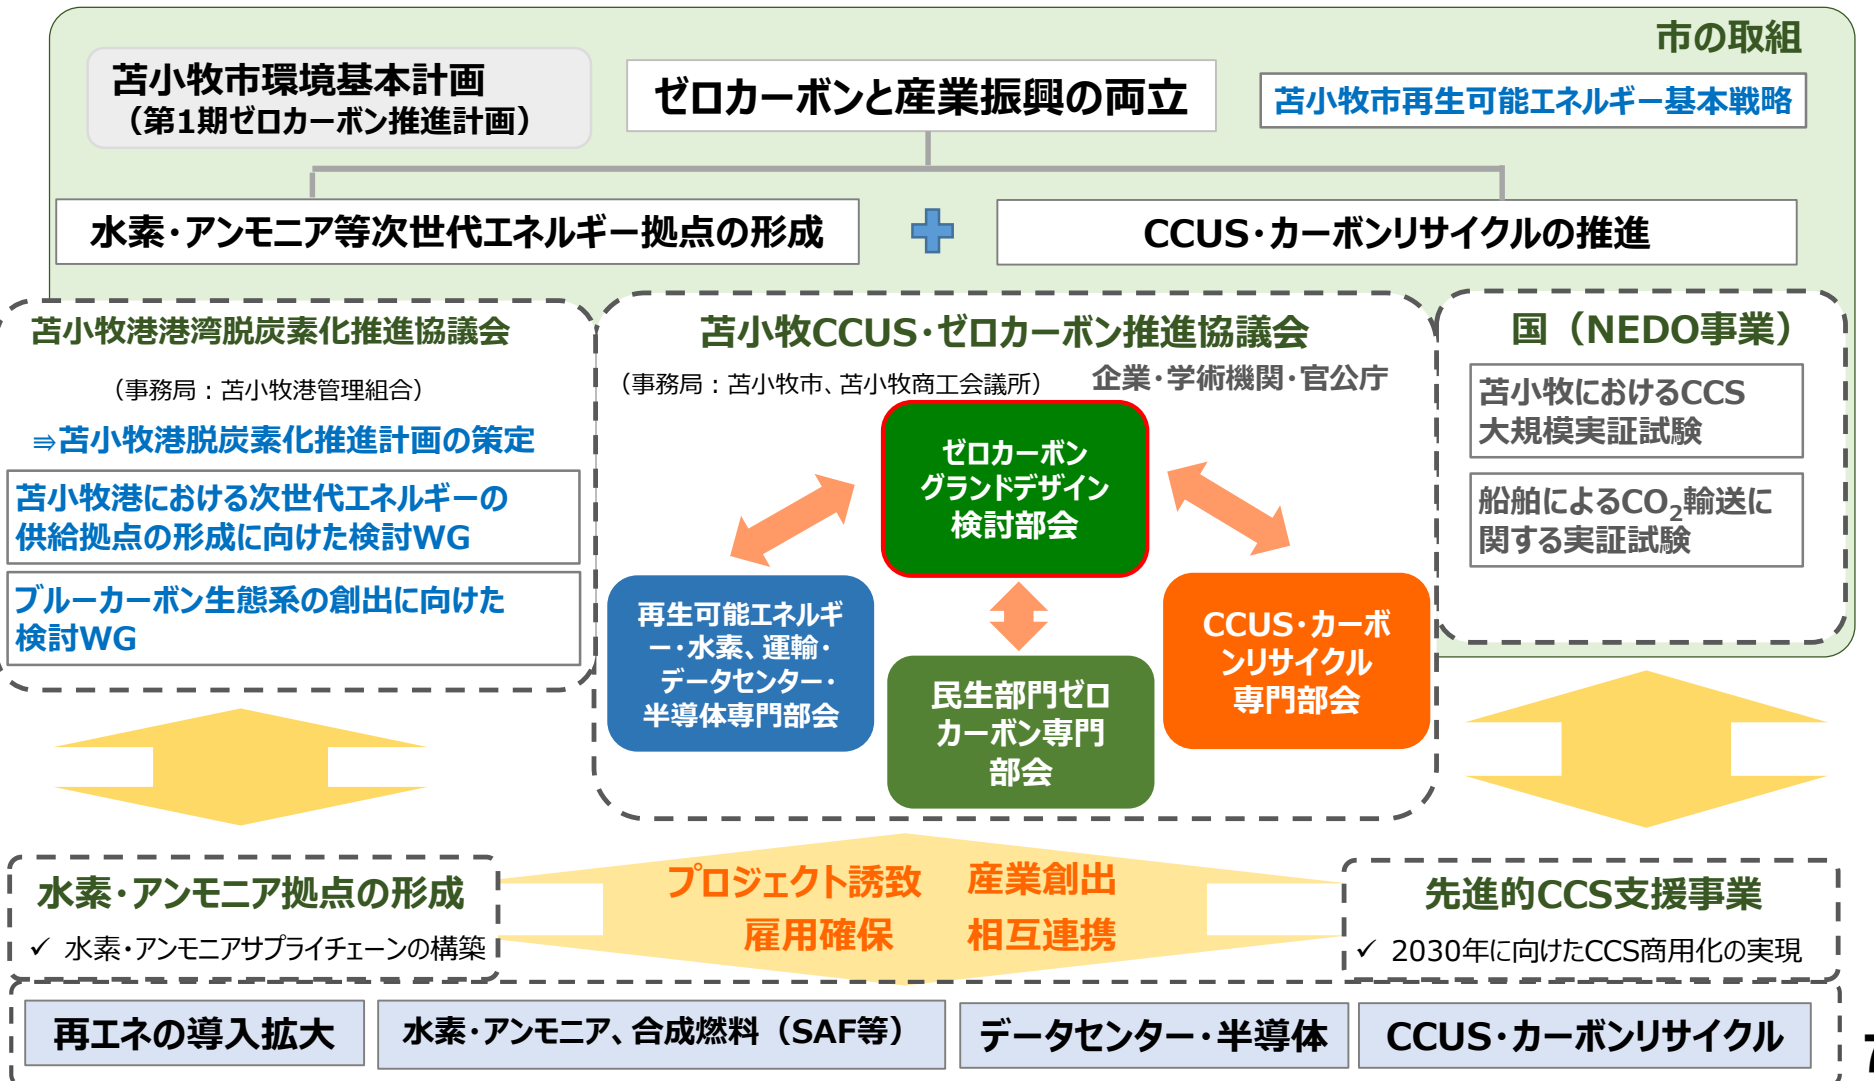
市の取組

苫小牧市環境基本計画（第1期ゼロカーボン推進計画）

ゼロカーボンと産業振興の両立

苫小牧市再生可能エネルギー基本戦略

水素・アンモニア等次世代エネルギー拠点の形成

CCUS・カーボンリサイクルの推進

苫小牧港港湾脱炭素化推進協議会

（事務局：苫小牧港管理組合）

⇒苫小牧港脱炭素化推進計画の策定

苫小牧港における次世代エネルギーの供給拠点の形成に向けた検討WG

ブルーカーボン生態系の創出に向けた検討WG

苫小牧CCUS・ゼロカーボン推進協議会

（事務局：苫小牧市、苫小牧商工会議所）

企業・学術機関・官公庁

ゼロカーボングランドデザイン検討部会

再生可能エネルギー・水素、運輸・データセンター・半導体専門部会

民生部門ゼロカーボン専門部会

CCUS・カーボンリサイクル専門部会

国（NEDO事業）

苫小牧におけるCCS大規模実証試験

船舶による$CO_2$輸送に関する実証試験

水素・アンモニア拠点の形成

✓ 水素・アンモニアサプライチェーンの構築

プロジェクト誘致　産業創出
雇用確保　相互連携

先進的CCS支援事業

✓ 2030年に向けたCCS商用化の実現

再エネの導入拡大

水素・アンモニア、合成燃料（SAF等）

データセンター・半導体

CCUS・カーボンリサイクル

7